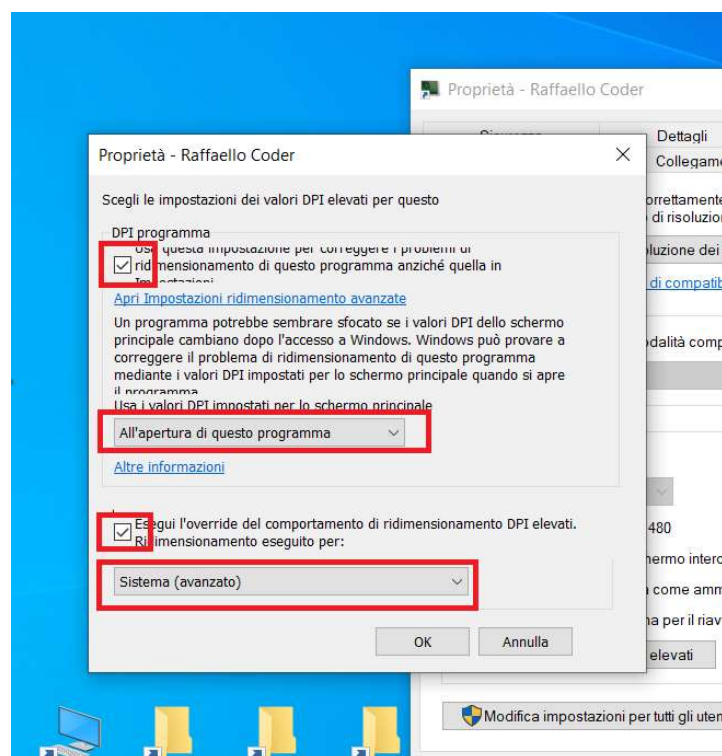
Proprietà - Raffaello Coder

Dettagli

Collegame

orrettamente

di risoluzion

luzione dei

di compatib

dalità comp

480

hermo interc

come amm

a per il riav

elevati

Modifica impostazioni per tutti gli uten

Proprietà - Raffaello Coder

Scegli le impostazioni dei valori DPI elevati per questo

DPI programma

Usa questa impostazione per correggere i problemi di ridimensionamento di questo programma anziché quella in Impostazioni

Apri Impostazioni ridimensionamento avanzate

Un programma potrebbe sembrare sfocato se i valori DPI dello schermo principale cambiano dopo l'accesso a Windows. Windows può provare a correggere il problema di ridimensionamento di questo programma mediante i valori DPI impostati per lo schermo principale quando si apre il programma.

Usa i valori DPI impostati per lo schermo principale

All'apertura di questo programma

Altre informazioni

Esegui l'override del comportamento di ridimensionamento DPI elevati. Ridimensionamento eseguito per:

Sistema (avanzato)

OK

Annulla